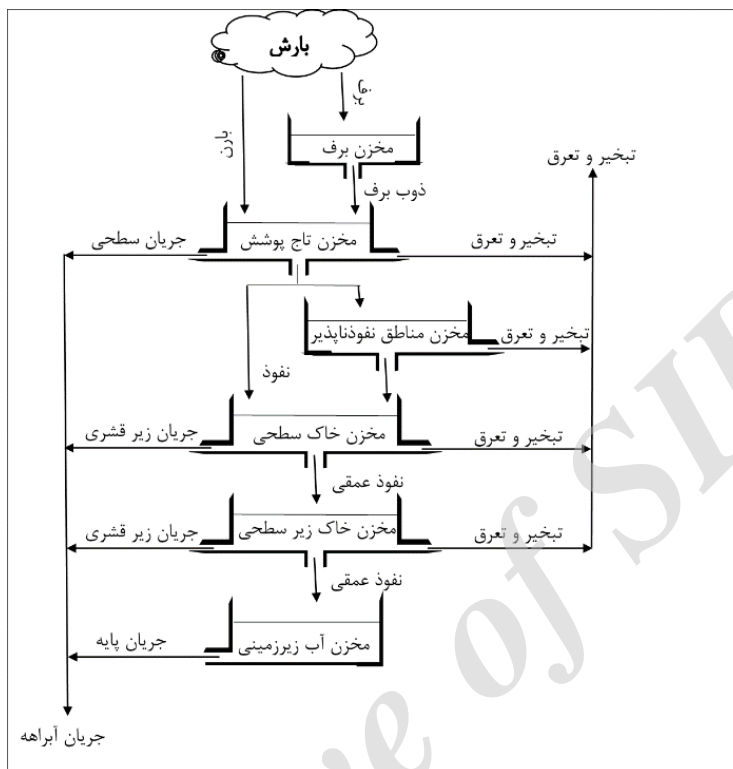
بارش

باران

برف

مخزن برف

تبخیر و تعرق

ذوب برف

جریان سطحی

مخزن تاج پوشش

تبخیر و تعرق

مخزن مناطق نفوذناپذیر

تبخیر و تعرق

نفوذ

جریان زیر قشری

مخزن خاک سطحی

تبخیر و تعرق

نفوذ عمقی

جریان زیر قشری

مخزن خاک زیر سطحی

تبخیر و تعرق

نفوذ عمقی

جریان پایه

مخزن آب زیرزمینی

جریان آبراهه

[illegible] of SI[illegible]